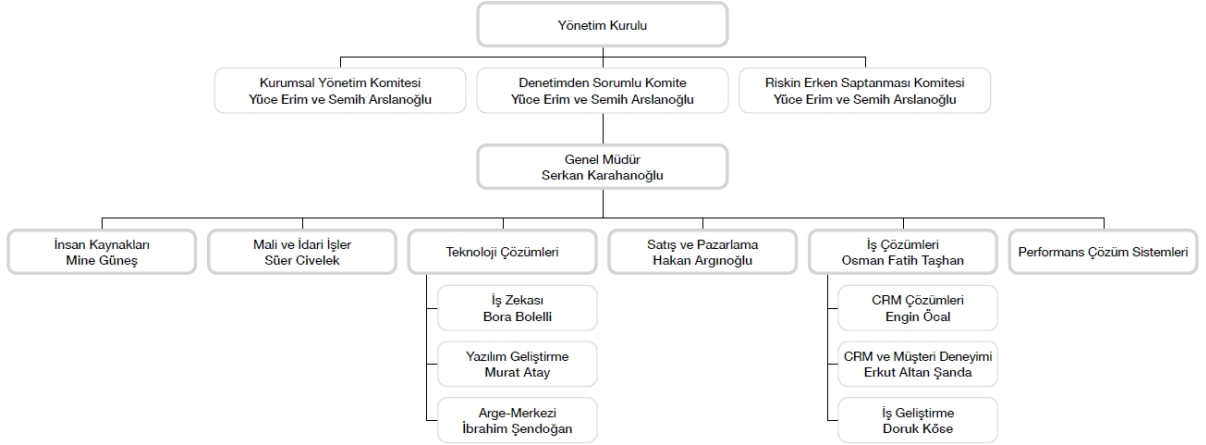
Yönetim Kurulu

Kurumsal Yönetim Komitesi
Yüce Erim ve Semih Arslanoğlu

Denetimden Sorumlu Komite
Yüce Erim ve Semih Arslanoğlu

Riskin Erken Saptanması Komitesi
Yüce Erim ve Semih Arslanoğlu

Genel Müdür
Serkan Karahanoğlu

İnsan Kaynakları
Mine Güneş

Mali ve İdari İşler
Süer Civelek

Teknoloji Çözümleri

Satış ve Pazarlama
Hakan Argınoğlu

İş Çözümleri
Osman Fatih Taşhan

Performans Çözüm Sistemleri

İş Zekası
Bora Bolelli

Yazılım Geliştirme
Murat Atay

Arge-Merkezi
İbrahim Şendoğan

CRM Çözümleri
Engin Öcal

CRM ve Müşteri Deneyimi
Erkut Altan Şanda

İş Geliştirme
Doruk Köse